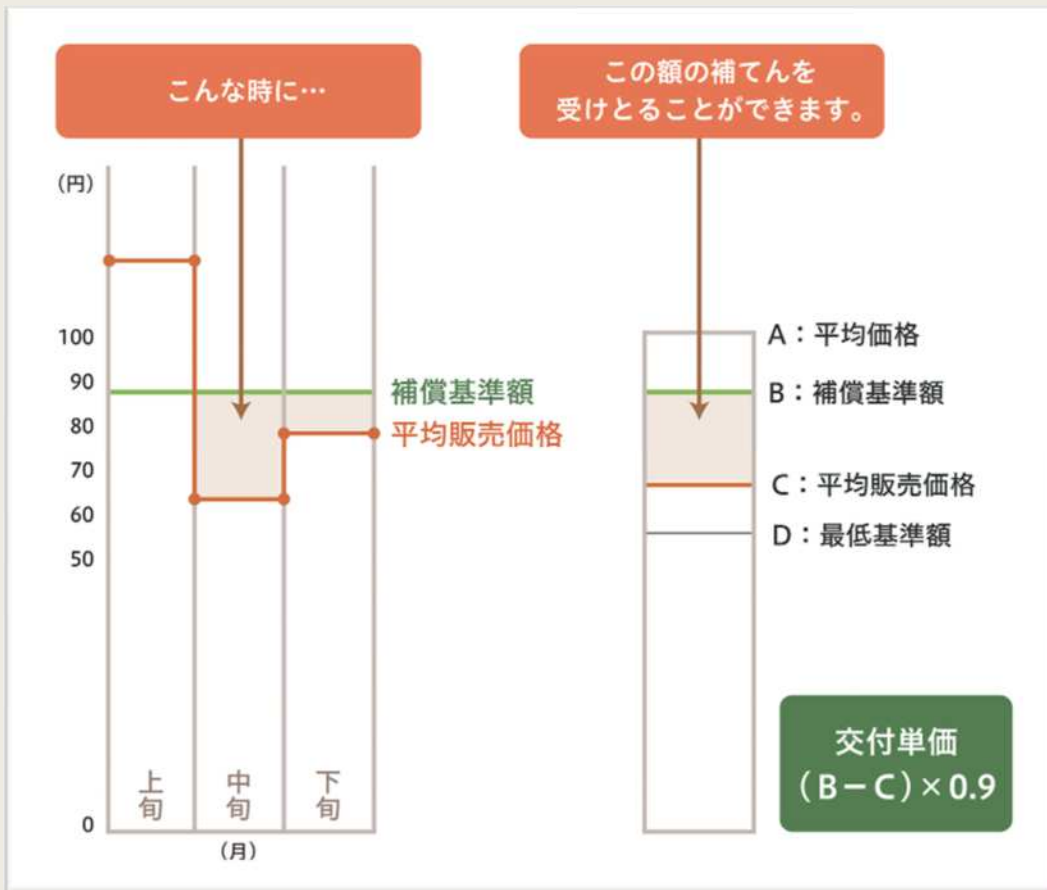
こんな時に…

この額の補てんを受けとることができます。

(円)

100
90
80
70
60
50
0

補償基準額
平均販売価格

上旬
中旬
下旬

(月)

A：平均価格
B：補償基準額
C：平均販売価格
D：最低基準額

交付単価
(B－C)×0.9